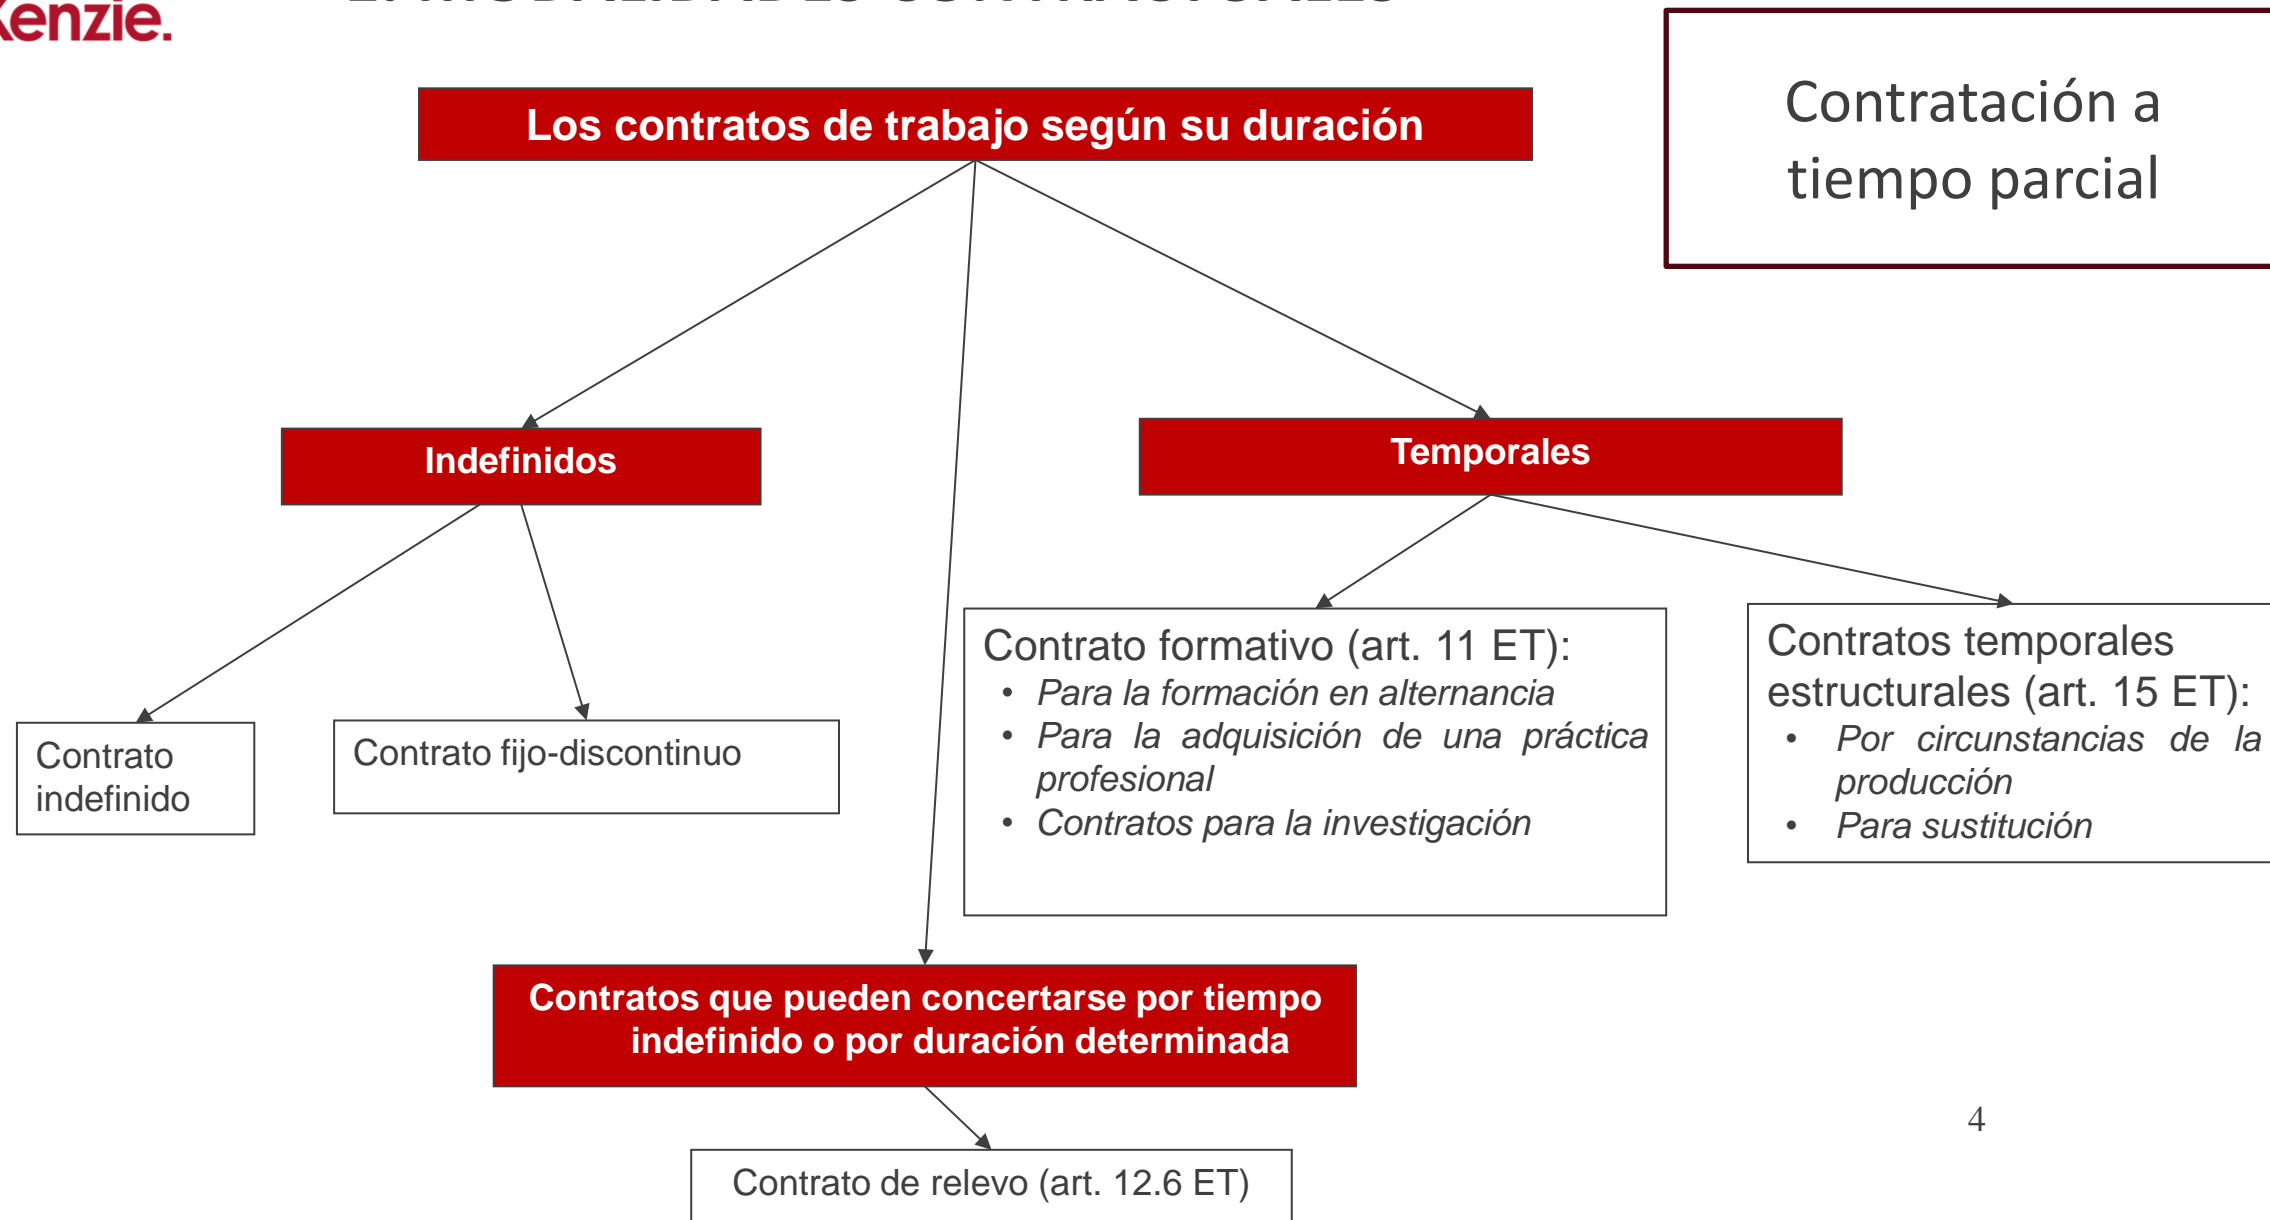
kenzie.

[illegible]

Contratación a tiempo parcial

Los contratos de trabajo según su duración

Indefinidos

Temporales

Contrato indefinido

Contrato fijo-discontinuo

Contrato formativo (art. 11 ET):
• Para la formación en alternancia
• Para la adquisición de una práctica profesional
• Contratos para la investigación

Contratos temporales estructurales (art. 15 ET):
• Por circunstancias de la producción
• Para sustitución

Contratos que pueden concertarse por tiempo indefinido o por duración determinada

Contrato de relevo (art. 12.6 ET)

4